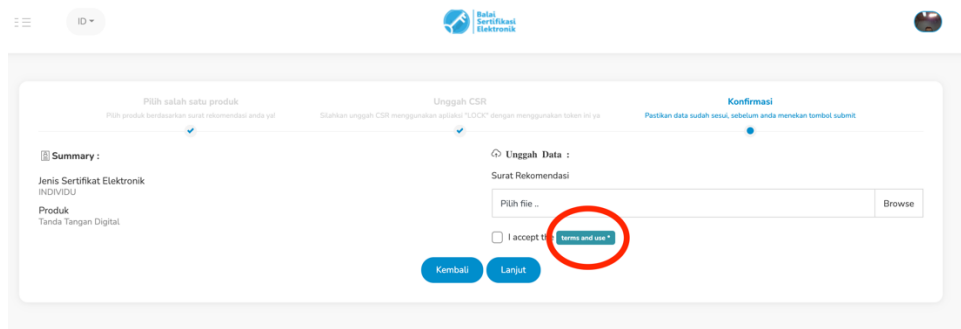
ID

Balai Sertifikasi Elektronik

Pilih salah satu produk
Pilih produk berdasarkan surat rekomendasi anda ya!

Unggah CSR
Silahkan unggah CSR menggunakan aplikasi "LOCK" dengan menggunakan token ini ya

Konfirmasi
Pastikan data sudah sesui, sebelum anda menekan tombol submit

Summary :

Jenis Sertifikat Elektronik
INDIVIDU

Produk
Tanda Tangan Digital

Unggah Data :

Surat Rekomendasi

Pilih fiie ..

Browse

I accept th terms and use *

Kembali

Lanjut